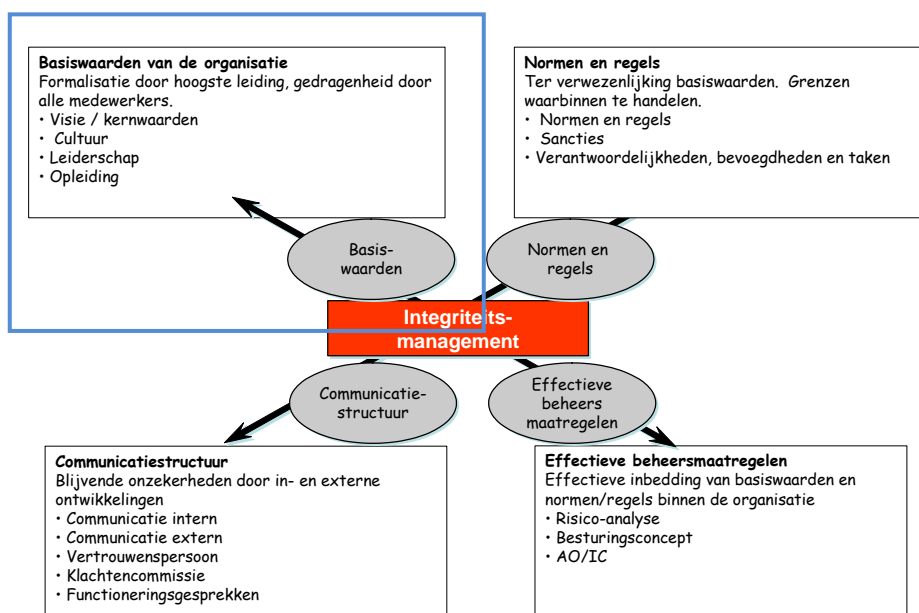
**Basiswaarden van de organisatie**
Formalisatie door hoogste leiding, gedragenheid door alle medewerkers.
• Visie / kernwaarden
• Cultuur
• Leiderschap
• Opleiding

**Normen en regels**
Ter verwezenlijking basiswaarden. Grenzen waarbinnen te handelen.
• Normen en regels
• Sancties
• Verantwoordelijkheden, bevoegdheden en taken

Basis-waarden

Normen en regels

Integriteits-management

Communicatie-structuur

Effectieve beheers maatregelen

**Communicatiestructuur**
Blijvende onzekerheden door in- en externe ontwikkelingen
• Communicatie intern
• Communicatie extern
• Vertrouwenspersoon
• Klachtencommissie
• Functioneringsgesprekken

**Effectieve beheersmaatregelen**
Effectieve inbedding van basiswaarden en normen/regels binnen de organisatie
• Risico-analyse
• Besturingsconcept
• AO/IC